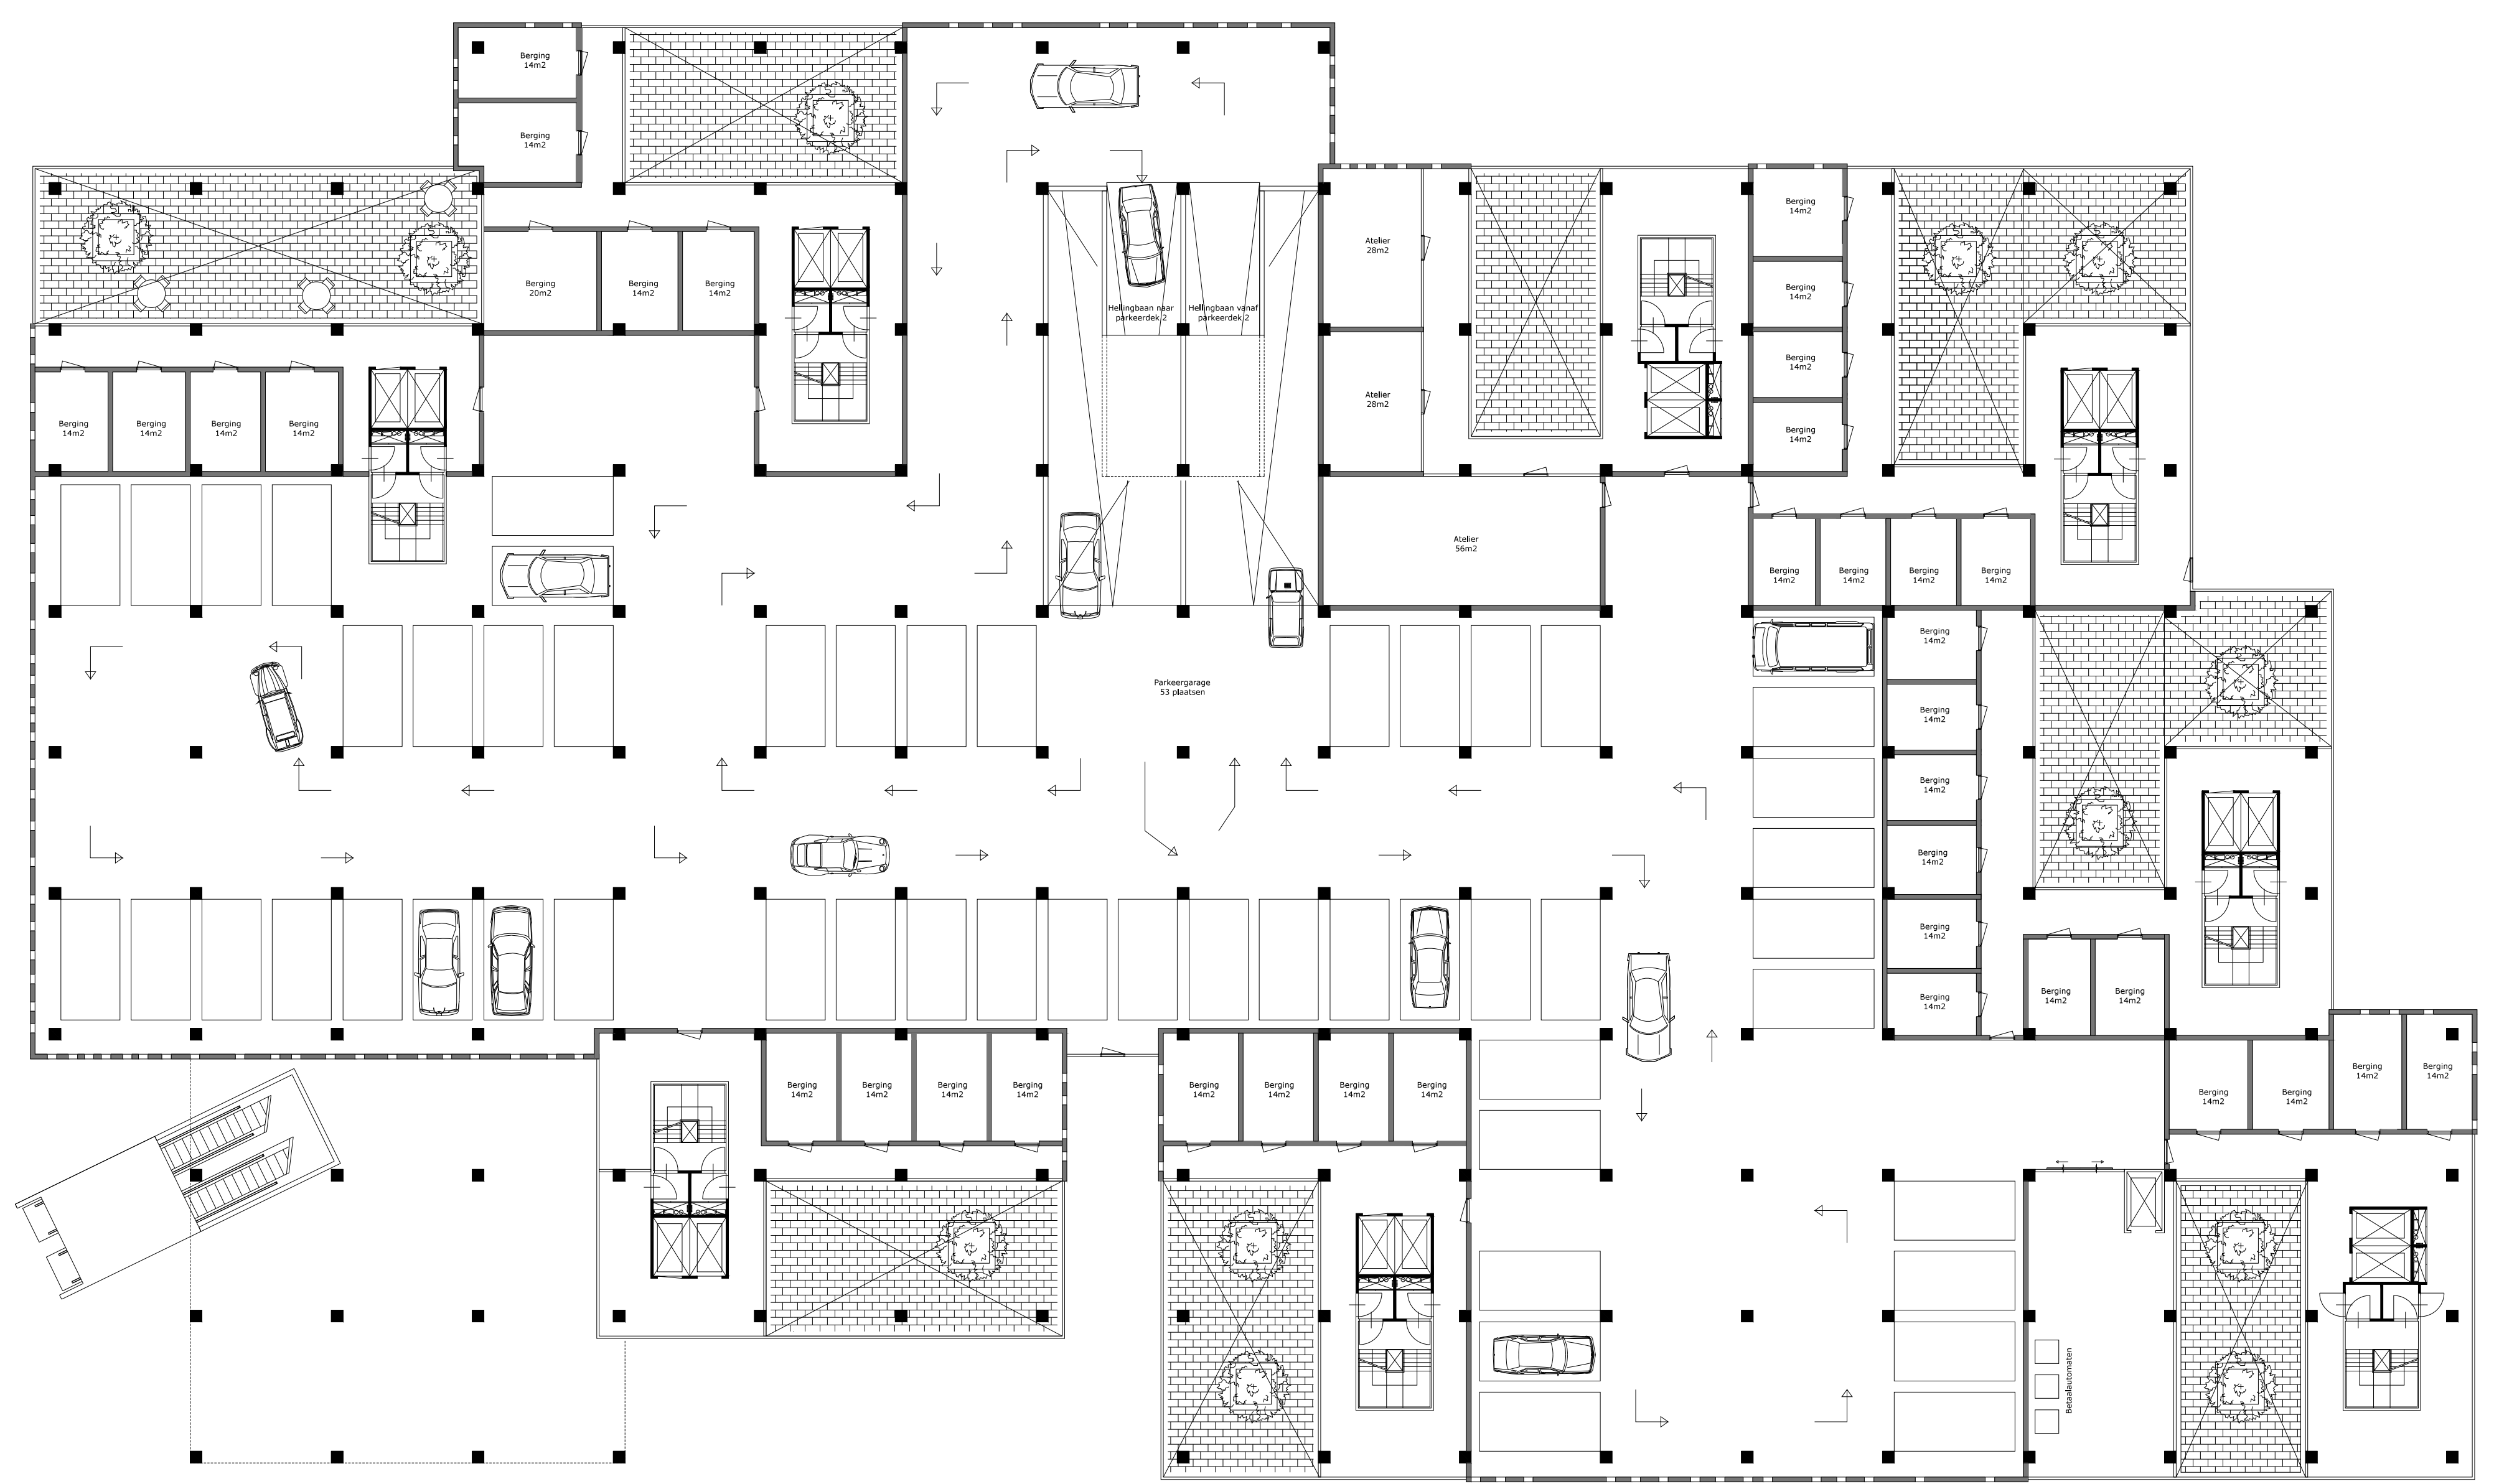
Berging
14m2

Berging
14m2

Berging
20m2

Berging
14m2

Berging
14m2

Berging
14m2

Berging
14m2

Berging
14m2

Berging
14m2

Hellingbaan naar parkeerdek 2

Hellingbaan vanaf parkeerdek 2

Atelier
28m2

Atelier
28m2

Atelier
56m2

Berging
14m2

Berging
14m2

Berging
14m2

Berging
14m2

Berging
14m2

Berging
14m2

Berging
14m2

Berging
14m2

Berging
14m2

Berging
14m2

Berging
14m2

Berging
14m2

Berging
14m2

Berging
14m2

Parkeergarage
53 plaatsen

Berging
14m2

Berging
14m2

Berging
14m2

Berging
14m2

Berging
14m2

Berging
14m2

Berging
14m2

Berging
14m2

Berging
14m2

Berging
14m2

Berging
14m2

Berging
14m2

Berging
14m2

Berging
14m2

Betaalautomaten